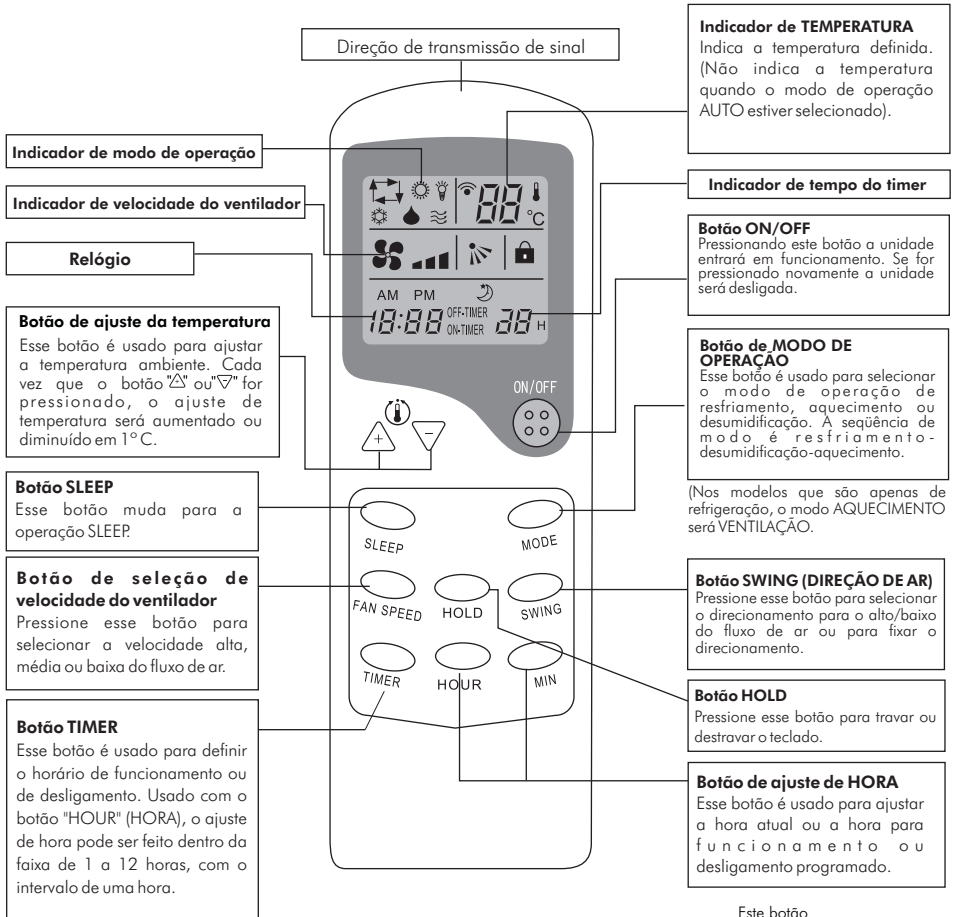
Direção de transmissão de sinal

Indicador de TEMPERATURA
Indica a temperatura definida. (Não indica a temperatura quando o modo de operação AUTO estiver selecionado).

Indicador de modo de operação

Indicador de velocidade do ventilador

Indicador de tempo do timer

Relógio

88 °C

AM PM
18:88 OFF-TIMER ON-TIMER 88 H

Botão ON/OFF
Pressionando este botão a unidade entrará em funcionamento. Se for pressionado novamente a unidade será desligada.

Botão de ajuste da temperatura
Esse botão é usado para ajustar a temperatura ambiente. Cada vez que o botão "△" ou "▽" for pressionado, o ajuste de temperatura será aumentado ou diminuído em 1° C.

Botão de MODO DE OPERAÇÃO
Esse botão é usado para selecionar o modo de operação de resfriamento, aquecimento ou desumidificação. A seqüência de modo é resfriamento-desumidificação-aquecimento.

ON/OFF

+ −

Botão SLEEP
Esse botão muda para a operação SLEEP.

(Nos modelos que são apenas de refrigeração, o modo AQUECIMENTO será VENTILAÇÃO.

SLEEP
MODE

Botão de seleção de velocidade do ventilador
Pressione esse botão para selecionar a velocidade alta, média ou baixa do fluxo de ar.

FAN SPEED
HOLD
SWING

Botão SWING (DIREÇÃO DE AR)
Pressione esse botão para selecionar o direcionamento para o alto/baixo do fluxo de ar ou para fixar o direcionamento.

TIMER
HOUR
MIN

Botão HOLD
Pressione esse botão para travar ou destravar o teclado.

Botão TIMER
Esse botão é usado para definir o horário de funcionamento ou de desligamento. Usado com o botão "HOUR" (HORA), o ajuste de hora pode ser feito dentro da faixa de 1 a 12 horas, com o intervalo de uma hora.

Botão de ajuste de HORA
Esse botão é usado para ajustar a hora atual ou a hora para funcionamento ou desligamento programado.

Este botão